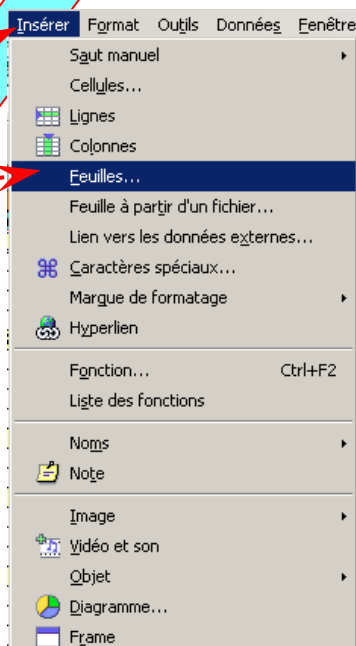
Insérer Format Outils Données Fenêtre

Saut manuel
Cellules...
Lignes
Colonnes
Feuilles...
Feuille à partir d'un fichier...
Lien vers les données externes...
Caractères spéciaux...
Marque de formatage
Hyperlien

Fonction... Ctrl+F2
Liste des fonctions

Noms
Note

Image
Vidéo et son
Objet
Diagramme...
Frame